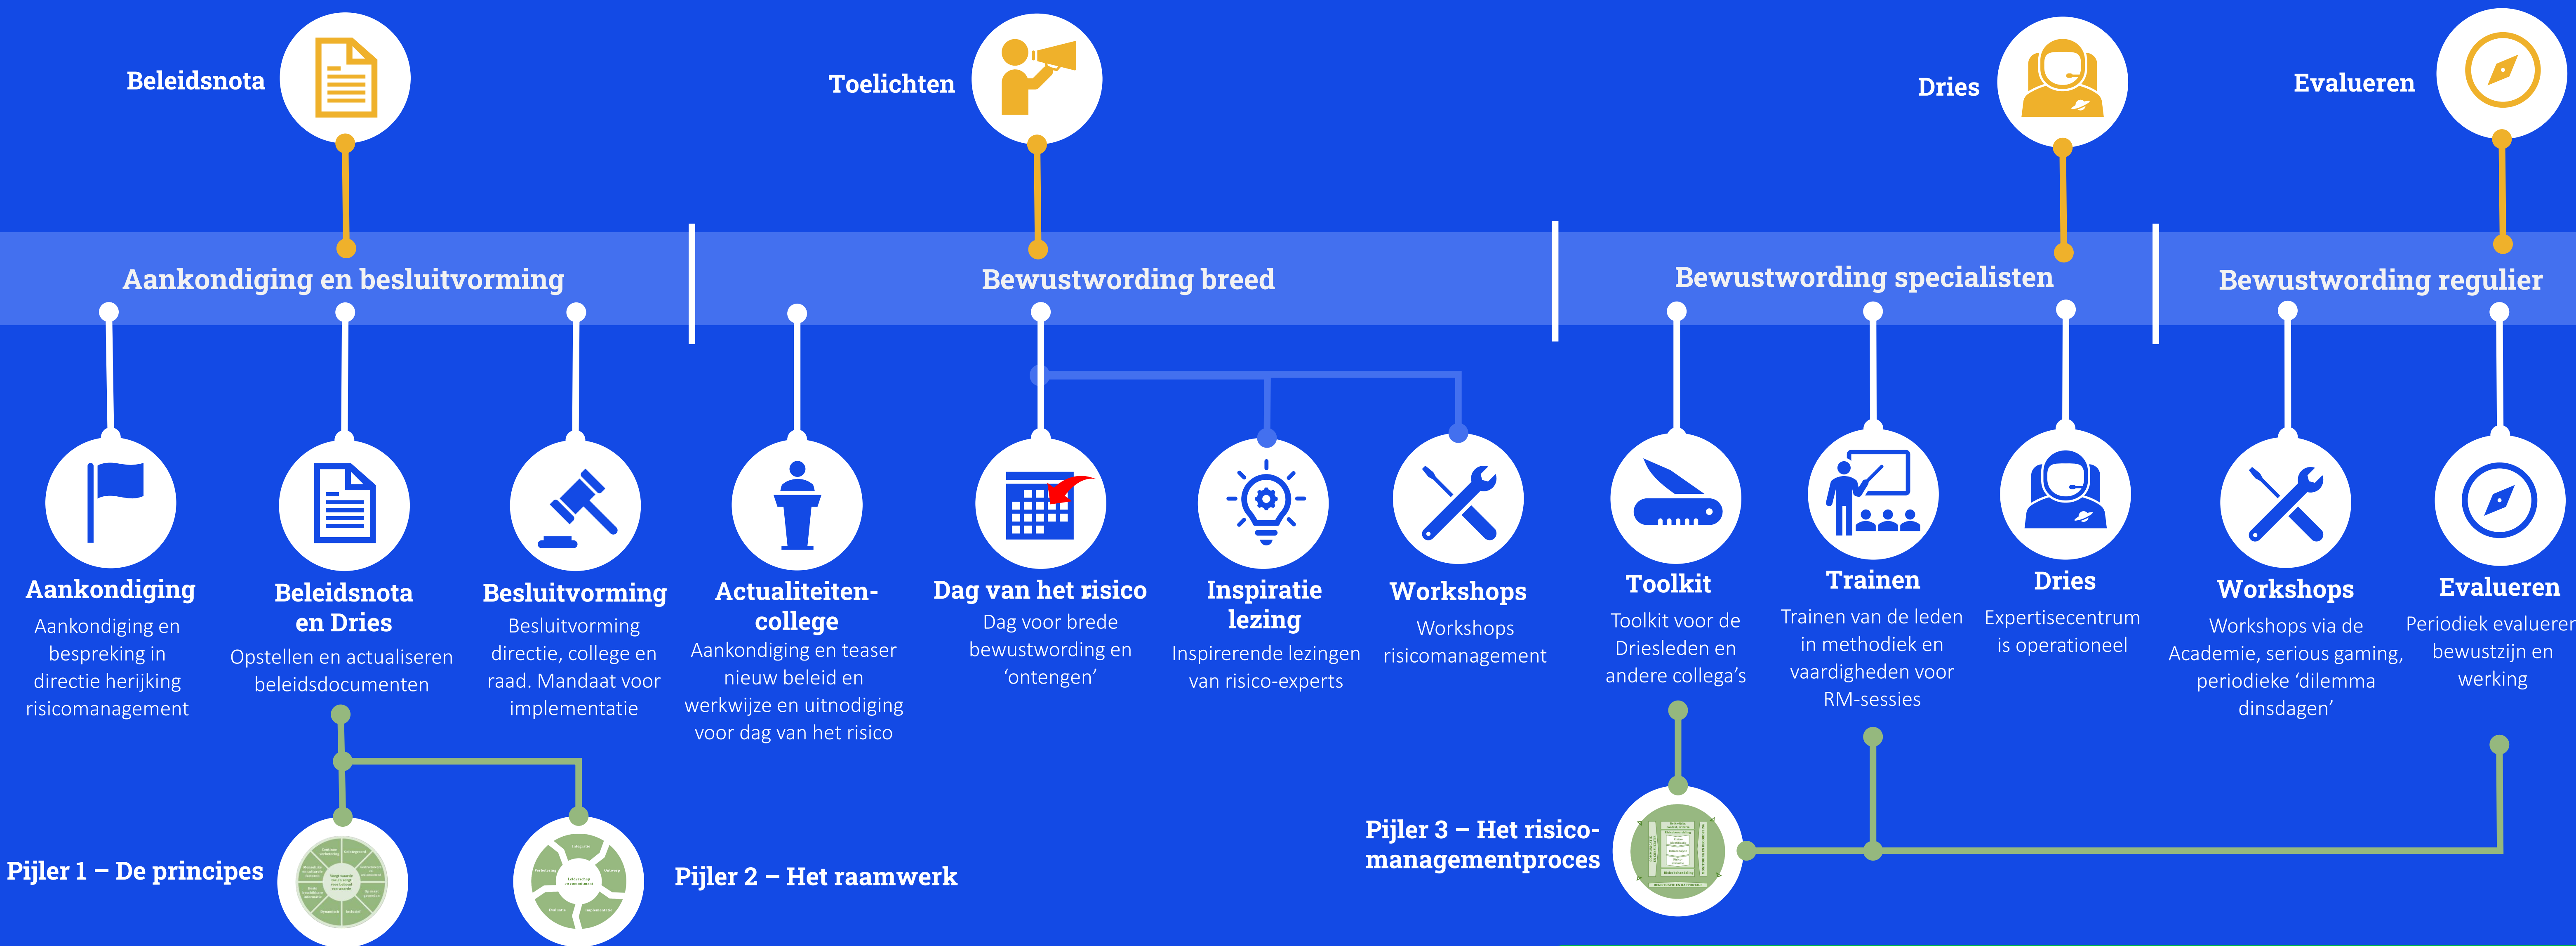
Beleidsnota

Toelichten

Dries

Evalueren

Aankondiging en besluitvorming

Bewustwording breed

Bewustwording specialisten

Bewustwording regulier

Aankondiging
Aankondiging en bespreking in directie herijking risicomanagement

Beleidsnota en Dries
Opstellen en actualiseren beleidsdocumenten

Besluitvorming
Besluitvorming directie, college en raad. Mandaat voor implementatie

Actualiteiten-college
Aankondiging en teaser nieuw beleid en werkwijze en uitnodiging voor dag van het risico

Dag van het risico
Dag voor brede bewustwording en 'ontengen'

Inspiratie lezing
Inspirerende lezingen van risico-experts

Workshops
Workshops risicomanagement

Toolkit
Toolkit voor de Driesleden en andere collega's

Trainen
Trainen van de leden in methodiek en vaardigheden voor RM-sessies

Dries
Expertisecentrum is operationeel

Workshops
Workshops via de Academie, serious gaming, periodieke 'dilemma dinsdagen'

Evalueren
Periodiek evalueren bewustzijn en werking

Pijler 1 – De principes

Pijler 2 – Het raamwerk

Pijler 3 – Het risico-managementproces